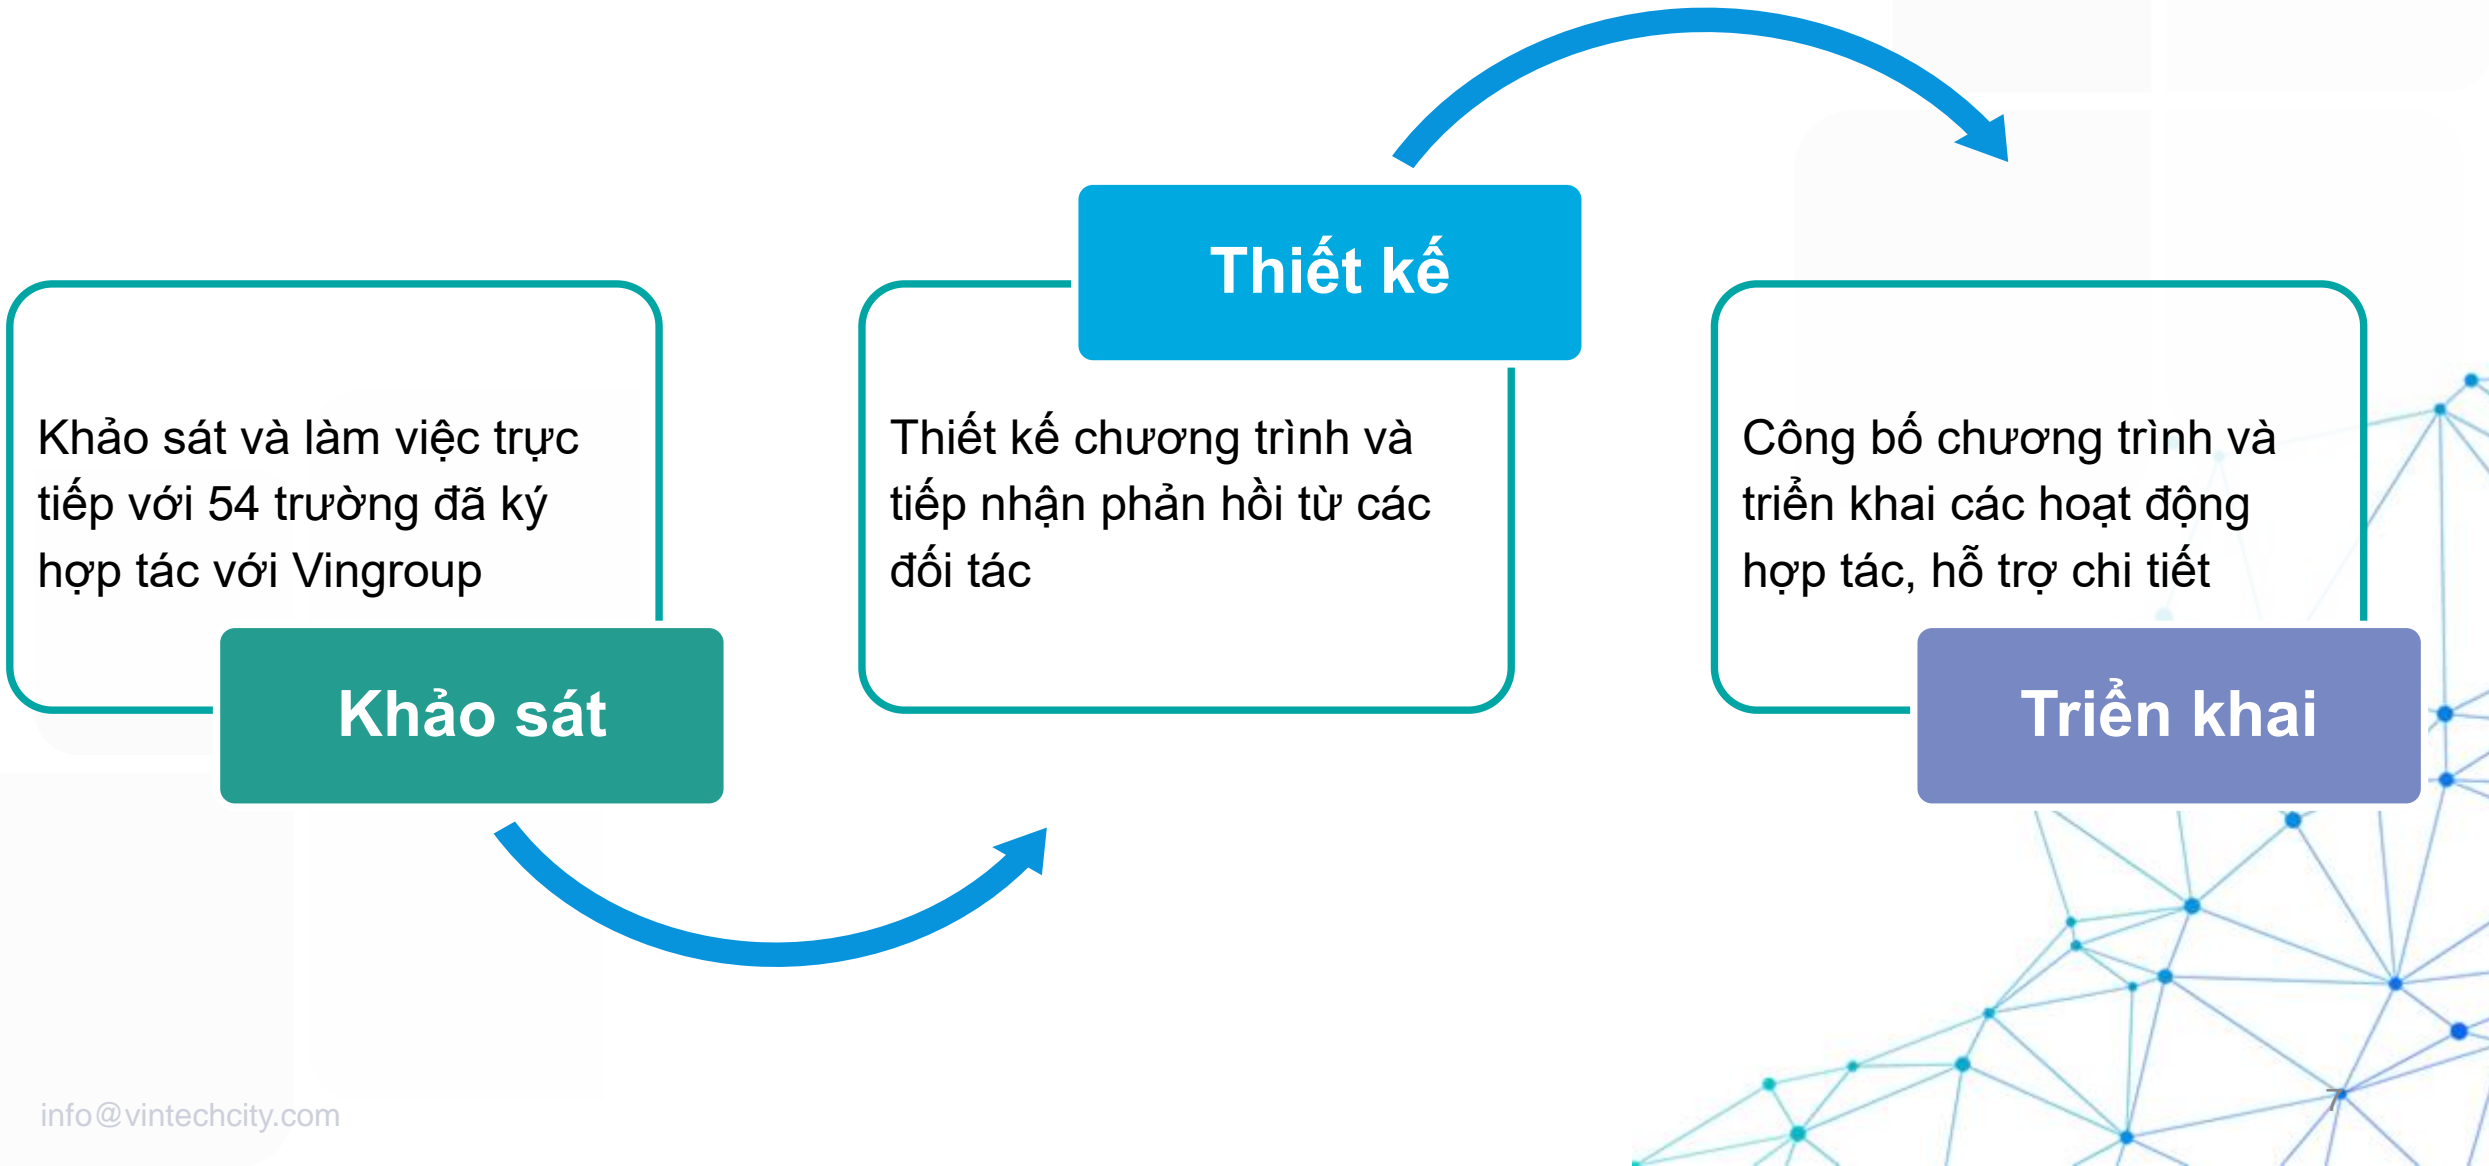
Thiết kế

Khảo sát và làm việc trực tiếp với 54 trường đã ký hợp tác với Vingroup

Khảo sát

Thiết kế chương trình và tiếp nhận phản hồi từ các đối tác

Công bố chương trình và triển khai các hoạt động hợp tác, hỗ trợ chi tiết

Triển khai

info@vintechcity.com

7